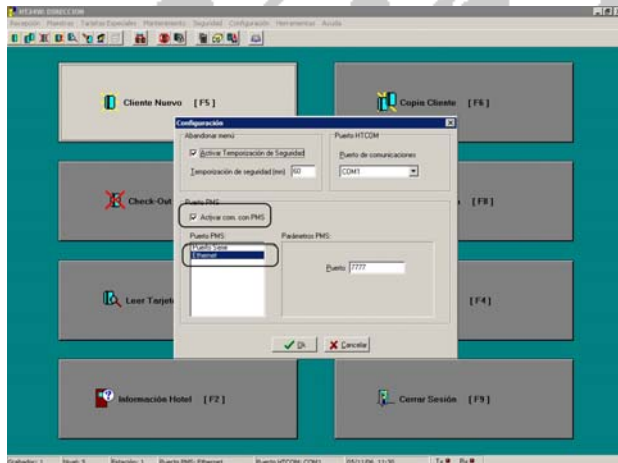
HTS4000 DIRECCION
Recepción Maestros Tarjetas Especiales Mantenimiento Seguridad Configuración Herramientas Ayuda

Cliente Nuevo [F5]

Copia Cliente [F6]

Check-Out

[F8]

Leer Tarjet

[F4]

Información Hotel [F2]

Cerrar Sesión [F9]

Configuración

Abandonar menú

Activar Temporización de Seguridad

Temporización de seguridad (sec) 60

Puerto HTCOM

Puerto de comunicaciones

COM1

Puerto PMS

Activar com. con PMS

Puerto PMS:

Puerto Serie

Ethernet

Parámetros PMS:

Puerto: 7777

Ok

Cancelar

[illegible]